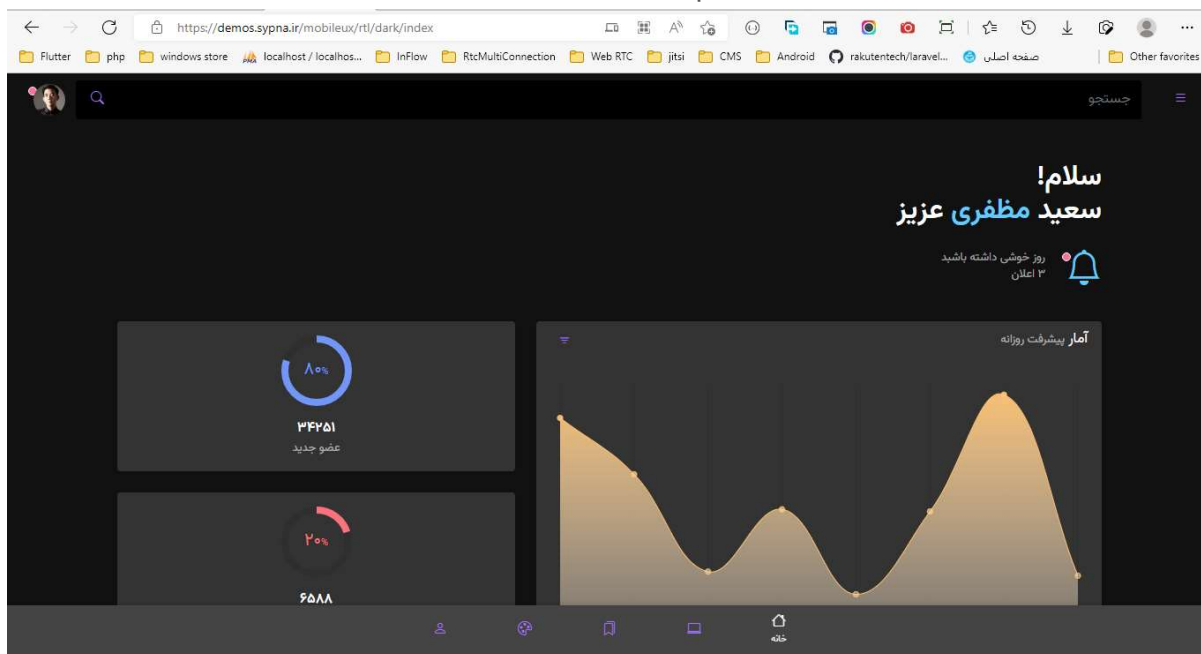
https://demos.sypna.ir/mobileux/rtl/dark/index

Flutter  php  windows store  localhost / localhos...  InFlow  RtcMultiConnection  Web RTC  jitsi  CMS  Android  rakutentech/laravel...  صفحه اصلی  Other favorites

جستجو

سلام!
سعید مظفری عزیز

روز خوشی داشته باشید
۳ اعلان

آمار پیشرفت روزانه

۸۰%
۳۴۲۵۱
عضو جدید

۲۰%
۶۵۸۸

خانه